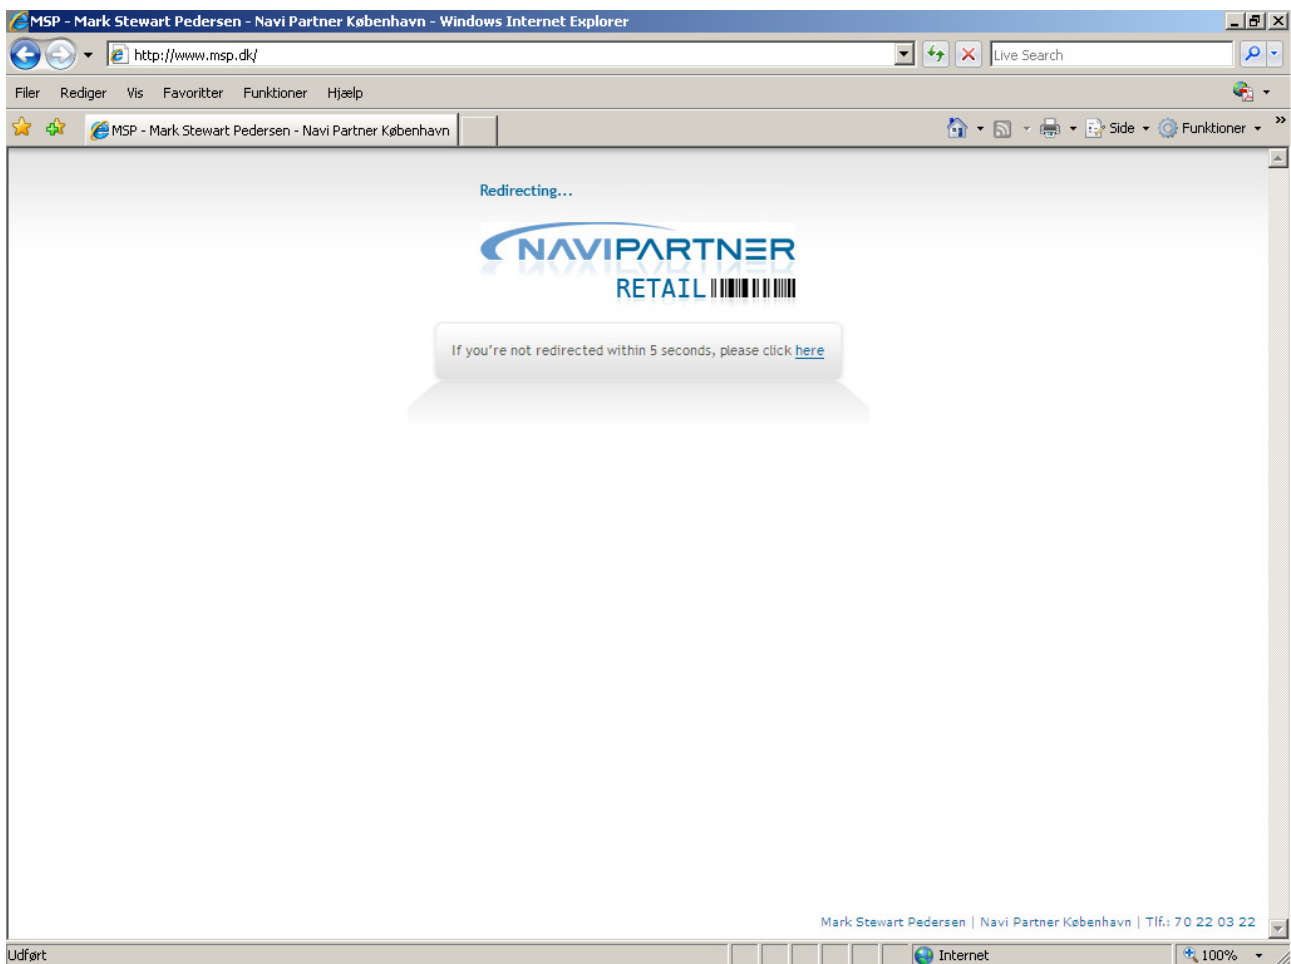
MSP - Mark Stewart Pedersen - Navi Partner København - Windows Internet Explorer

http://www.msp.dk/

Live Search

Filer Rediger Vis Favoritter Funktioner Hjælp

MSP - Mark Stewart Pedersen - Navi Partner København

Side Funktioner

Redirecting...

NAVIPARTNER RETAIL

If you're not redirected within 5 seconds, please click here

Mark Stewart Pedersen | Navi Partner København | Tlf.: 70 22 03 22

Udført

Internet

100%